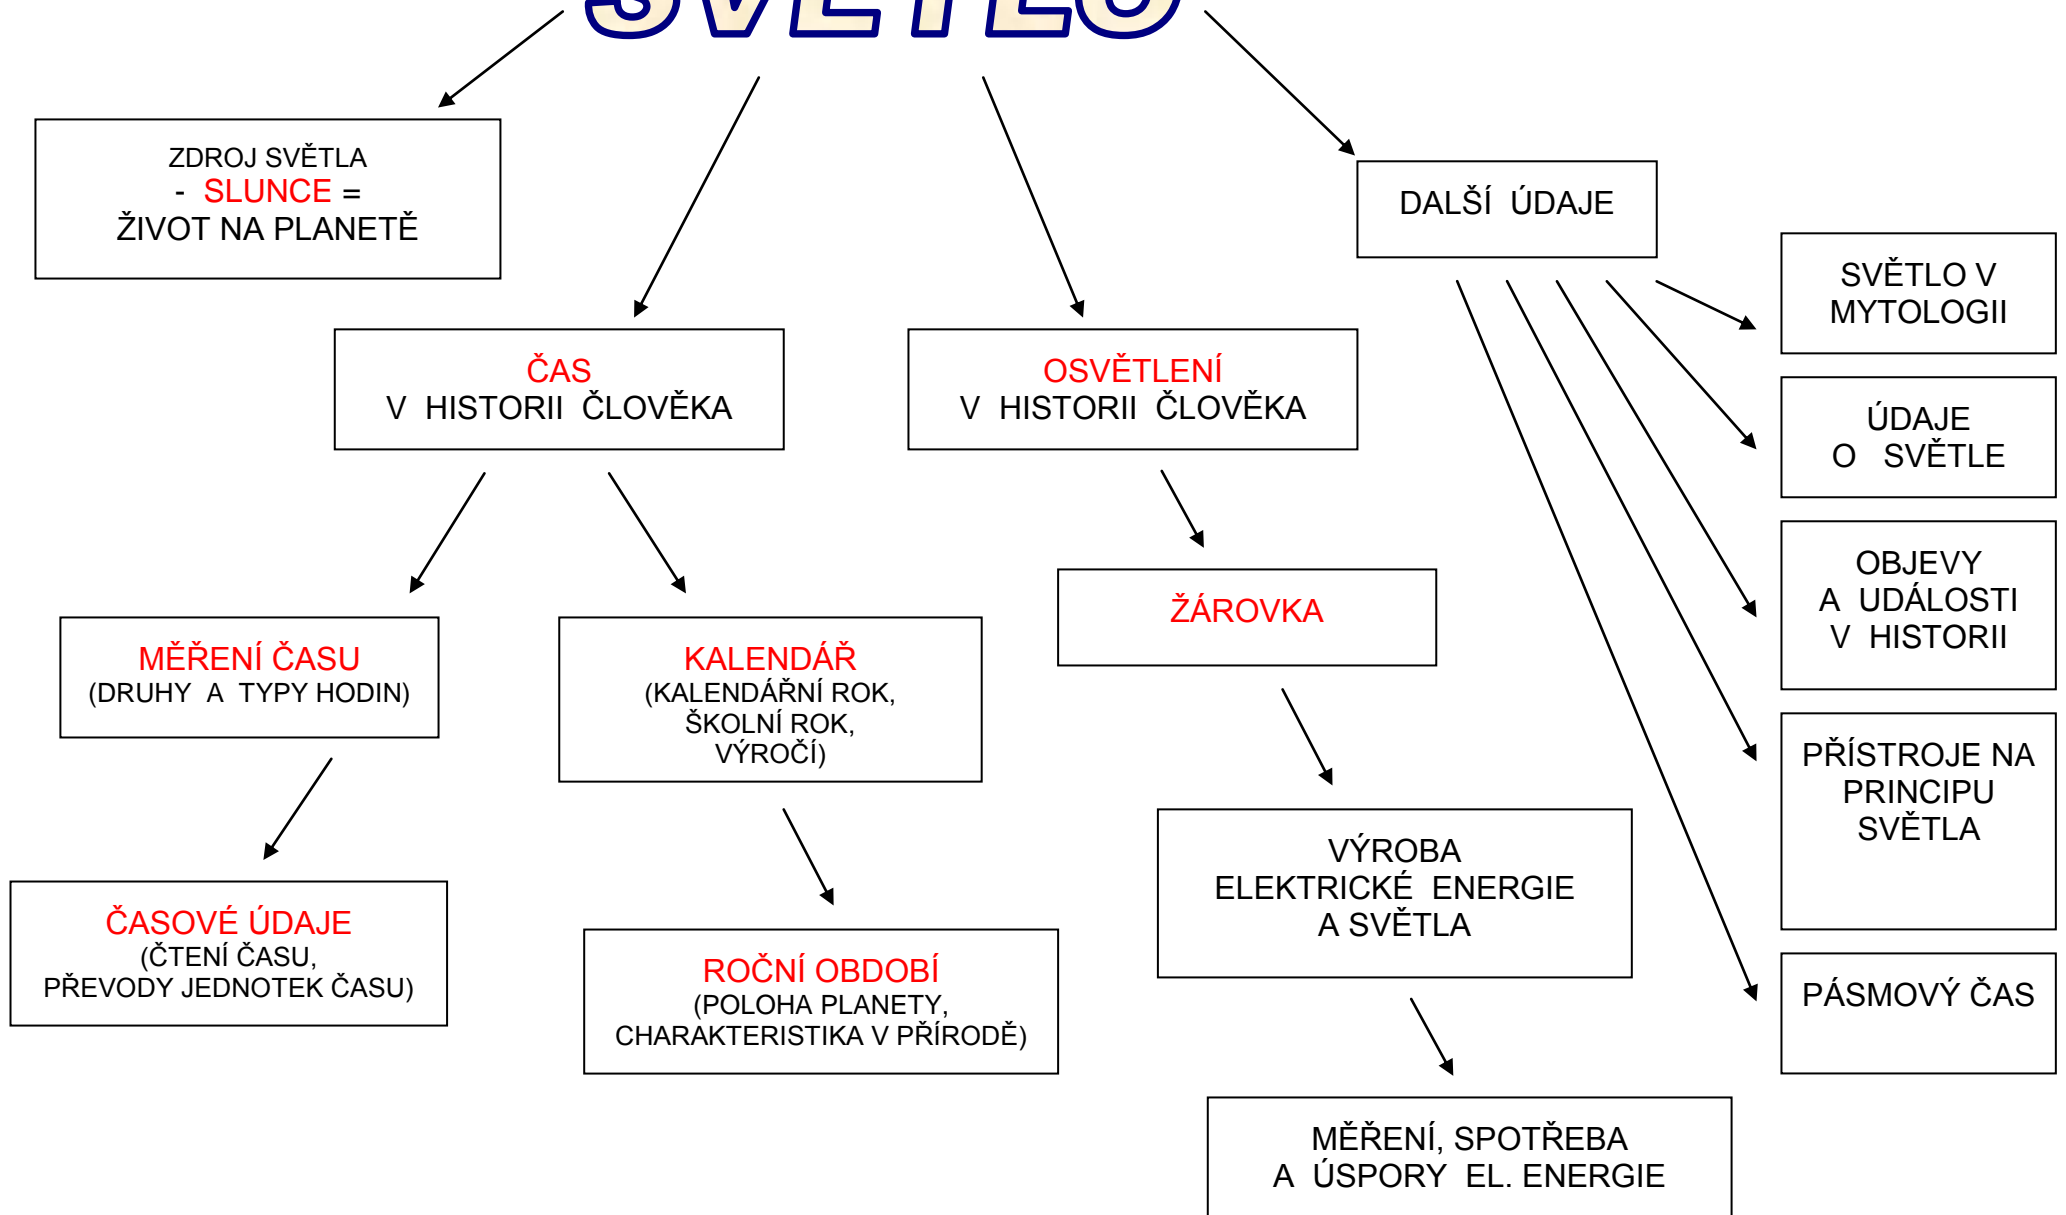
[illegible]

ZDROJ SVĚTLA
- SLUNCE =
ŽIVOT NA PLANETĚ

DALŠÍ ÚDAJE

SVĚTLO V MYTOLOGII

ČAS
V HISTORII ČLOVĚKA

OSVĚTLENÍ
V HISTORII ČLOVĚKA

ÚDAJE
O SVĚTLE

ŽÁROVKA

OBJEVY
A UDÁLOSTI
V HISTORII

MĚŘENÍ ČASU
(DRUHY A TYPY HODIN)

KALENDÁŘ
(KALENDÁŘNÍ ROK,
ŠKOLNÍ ROK,
VÝROČÍ)

PŘÍSTROJE NA PRINCIPU SVĚTLA

VÝROBA
ELEKTRICKÉ ENERGIE
A SVĚTLA

ČASOVÉ ÚDAJE
(ČTENÍ ČASU,
PŘEVODY JEDNOTEK ČASU)

ROČNÍ OBDOBÍ
(POLOHA PLANETY,
CHARAKTERISTIKA V PŘÍRODĚ)

PÁSMOVÝ ČAS

MĚŘENÍ, SPOTŘEBA
A ÚSPORY EL. ENERGIE